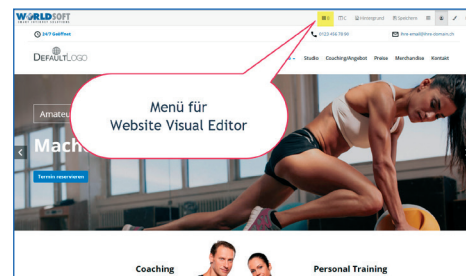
WORLDSOFT
SMART INTERNET SOLUTIONS

24/7 Gold Fixx

0123 456 78 90

ihre.email@ihre.domain.ch

Hintergrund

Speichern

DEFAULTLOGO

Studio

Coaching/Angebot

Preise

Merchandise

Kontakt

Menü für Website Visual Editor

Amateu

Mach

Termin reservieren

Coaching

Personal Training